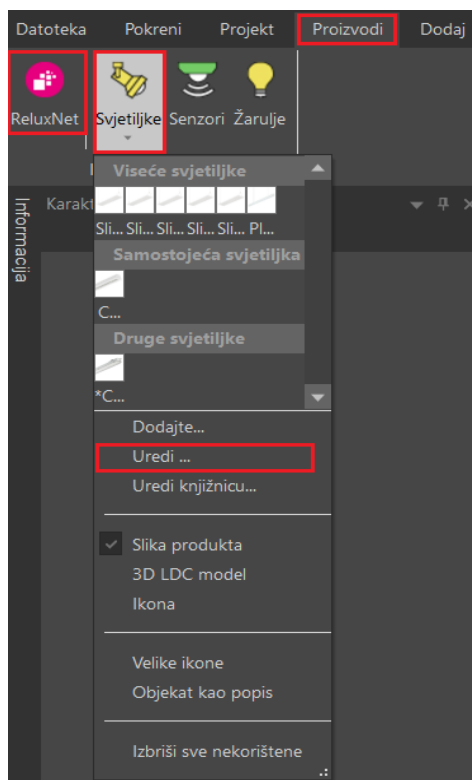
Datoteka Pokreni Projekt Proizvodi Dodaj

ReluxNet Svjetiljke Senzori Žarulje

Informacija

Karakt

Viseće svjetiljke

Sli... Sli... Sli... Sli... Sli... Pl...

Samostojeća svjetiljka

C...

Druge svjetiljke

*C...

Dodajte...

Uredi ...

Uredi knjižnicu...

Slika produkta

3D LDC model

Ikona

Velike ikone

Objekat kao popis

Izbriši sve nekorištene